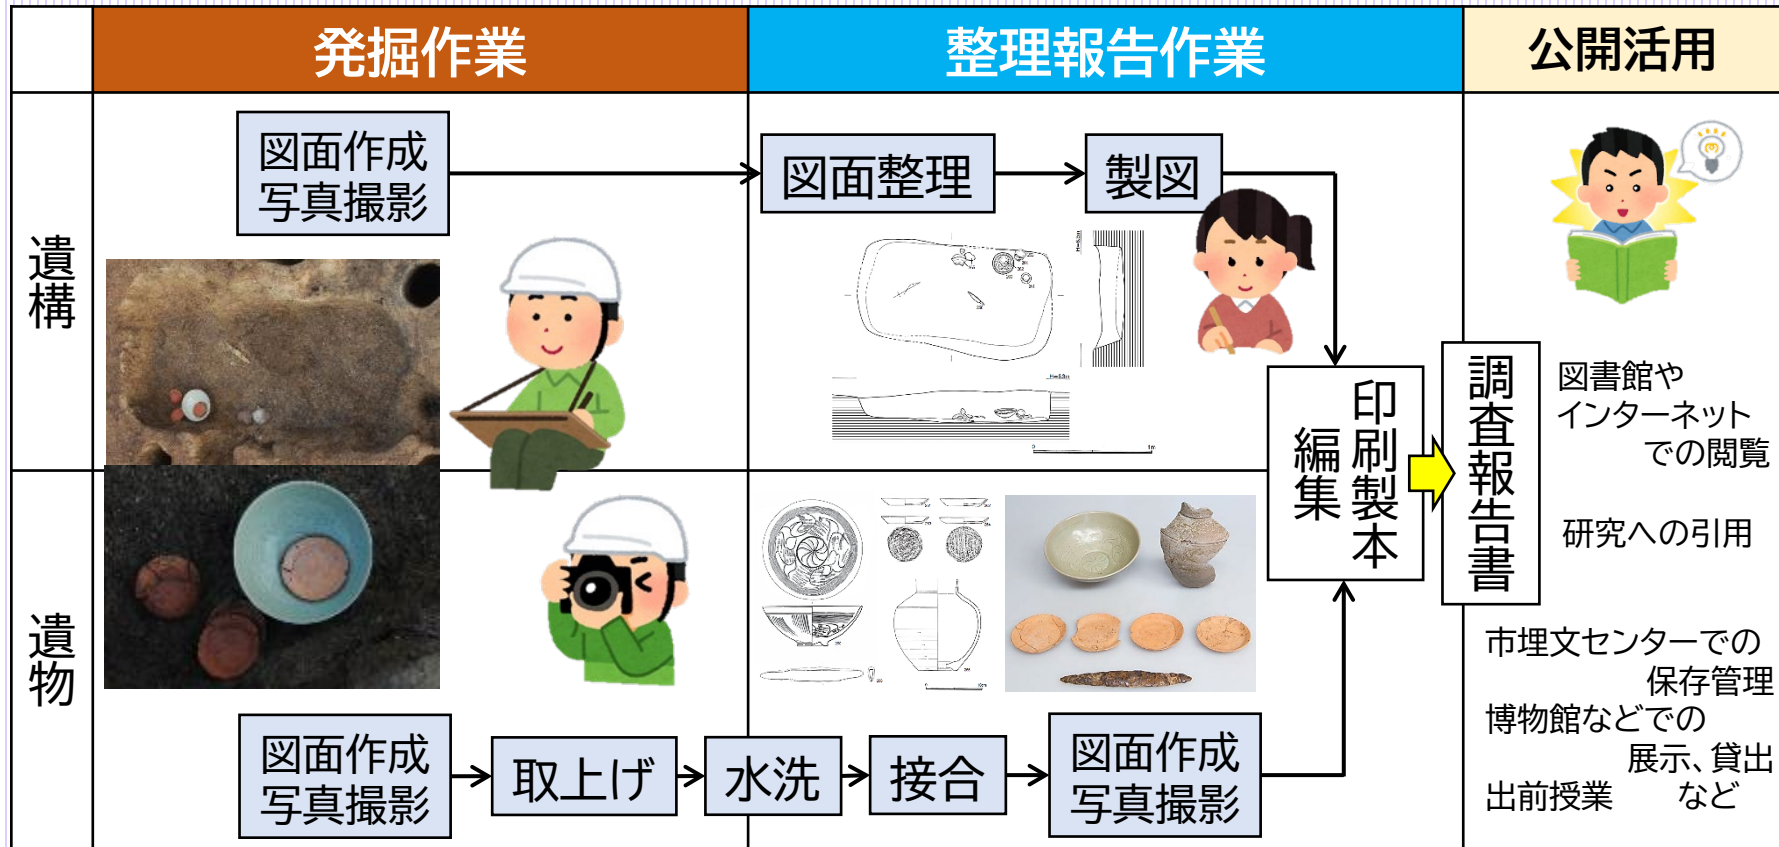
| | 発掘作業 | 整理報告作業 | 公開活用 |
|---|---|---|---|
| 遺構 | 図面作成 写真撮影 | 図面整理 → 製図 | |
| 遺物 | 図面作成 写真撮影 → 取上げ → 水洗 → 接合 → 図面作成 写真撮影 | | |

印刷製本
編集

調査報告書

図書館や
インターネット
での閲覧

研究への引用

市埋文センターでの
保存管理
博物館などでの
展示、貸出
出前授業　など